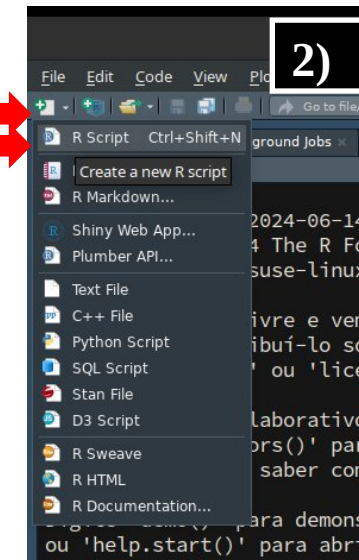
2)

File Edit Code View Plo

Go to file/

R Script Ctrl+Shift+N

Create a new R script

R Markdown...

Shiny Web App...

Plumber API...

Text File

C++ File

Python Script

SQL Script

Stan File

D3 Script

R Sweave

R HTML

R Documentation...

ground Jobs ×

2024-06-14

4 The R Fo

suse-linux

ivre e ver

ibuí-lo so

' ou 'lice

laborativo

rs()' par

saber com

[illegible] para demons

ou 'help.start()' para abri